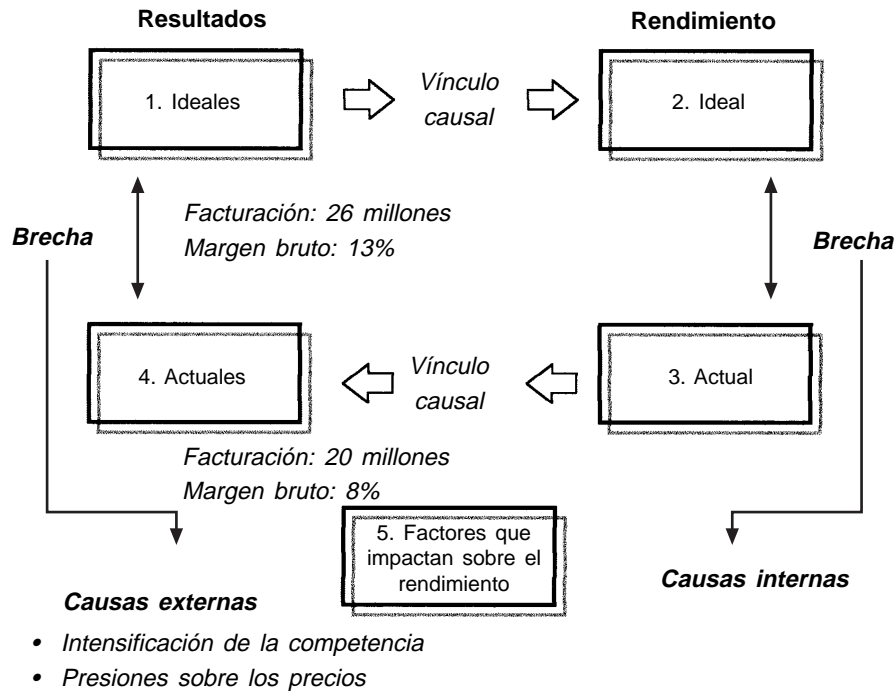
Resultados

Rendimiento

1. Ideales

Vínculo causal

2. Ideal

Facturación: 26 millones
Margen bruto: 13%

Brecha

Brecha

4. Actuales

Vínculo causal

3. Actual

Facturación: 20 millones
Margen bruto: 8%

5. Factores que impactan sobre el rendimiento

Causas externas

Causas internas

• Intensificación de la competencia
• Presiones sobre los precios